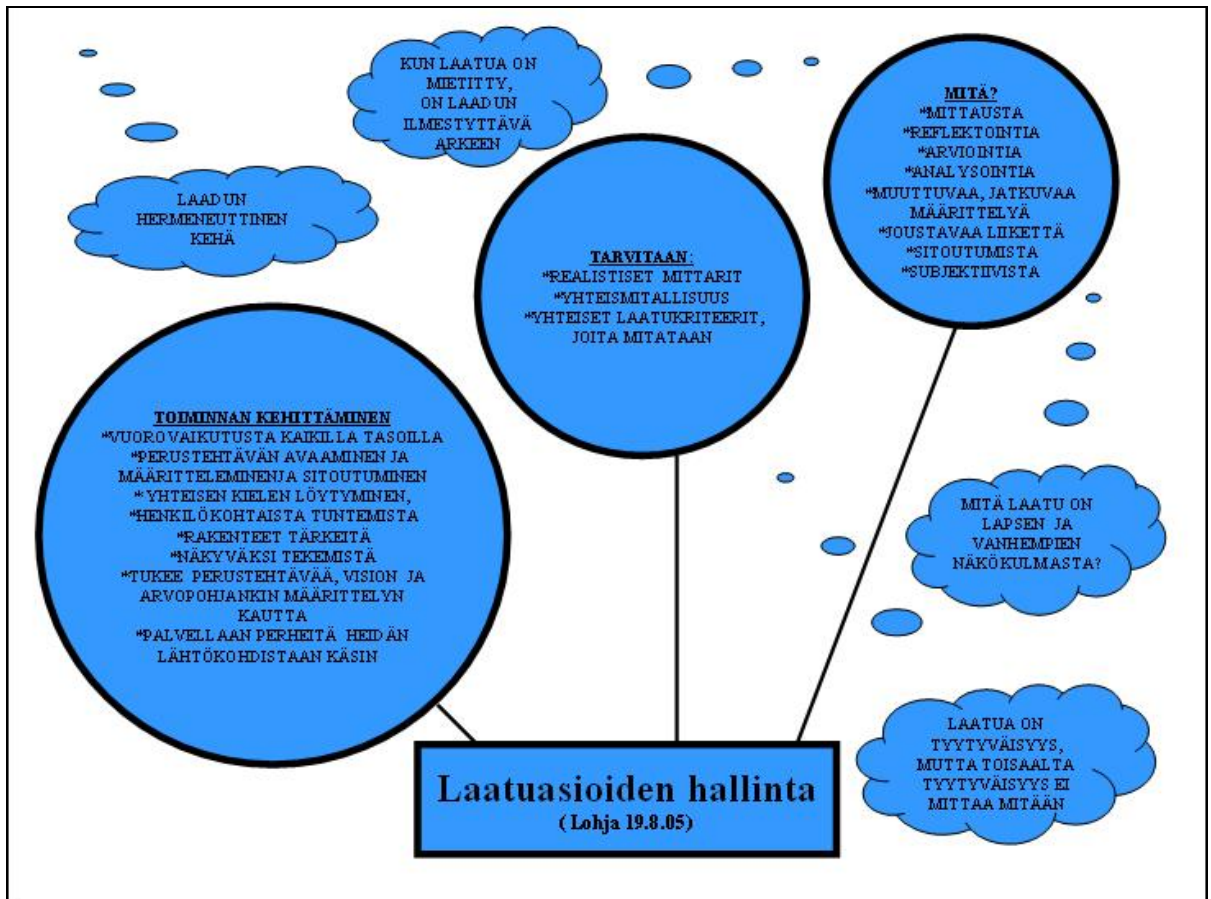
KUN LAATUA ON MIETITTY, ON LAADUN ILMESTYTTÄVÄ ARKEEN

LAADUN HERMENEUTTINEN KEHÄ

MITÄ?
*MITTAUSTA
*REFLEKTOINTIA
*ARVIOINTIA
*ANALYSOINTIA
*MUUTTUVAA, JATKUVAA MÄÄRITTELYÄ
*JOUSTAVAA LIIKETTÄ
*SITOUTUMISTA
*SUBJEKTIIVISTA

TARVITAAN:
*REALISTISET MITTARIT
*YHTEISMITALLISUUS
*YHTEISET LAATUKRITEERIT, JOITA MITATAAN

TOIMINNAN KEHITTÄMINEN
*VUOROVAIKUTUSTA KAIKILLA TASOILLA
*PERUSTEHTÄVÄN AVAAMINEN JA MÄÄRITTELEMINENJA SITOUTUMINEN
* YHTEISEN KIELEN LÖYTYMINEN,
*HENKILÖKOHTAISTA TUNTEMISTA
*RAKENTEET TÄRKEITÄ
*NÄKYVÄKSI TEKEMISTÄ
*TUKEE PERUSTEHTÄVÄÄ, VISION JA ARVOPOHJANKIN MÄÄRITTELYN KAUTTA
*PALVELLAAN PERHEITÄ HEIDÄN LÄHTÖKOHDISTAAN KÄSIN

MITÄ LAATU ON LAPSEN JA VANHEMPIEN NÄKÖKULMASTA?

LAATUA ON TYYTYVÄISYYS, MUTTA TOISAALTA TYYTYVÄISYYS EI MITTAA MITÄÄN

Laatuasioiden hallinta
(Lohja 19.8.05)